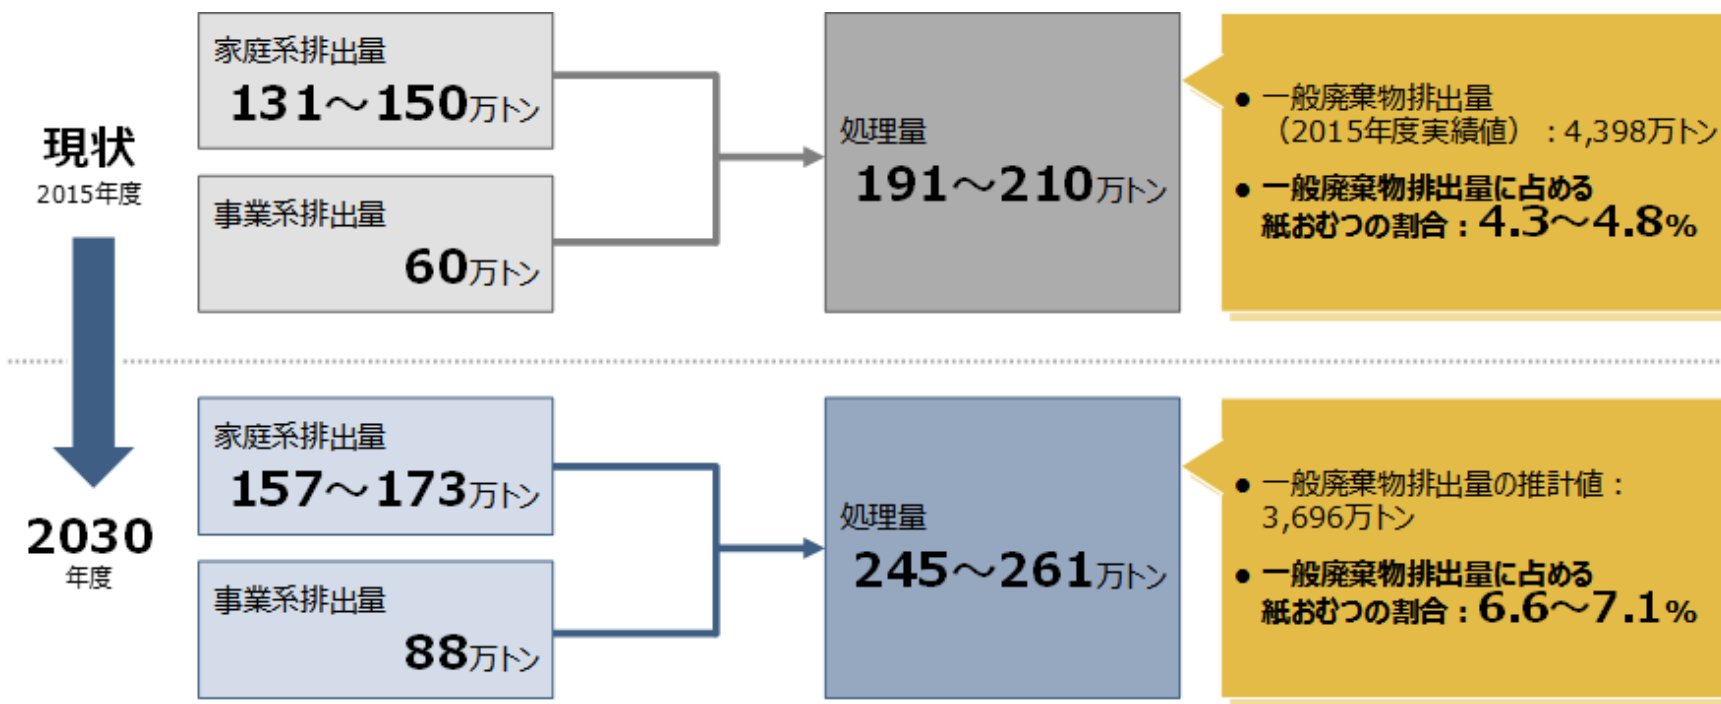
現状
2015年度

家庭系排出量
131～150万トン

事業系排出量
60万トン

処理量
191～210万トン

● 一般廃棄物排出量（2015年度実績値）：4,398万トン
● 一般廃棄物排出量に占める紙おむつの割合：4.3～4.8%

2030
年度

家庭系排出量
157～173万トン

事業系排出量
88万トン

処理量
245～261万トン

● 一般廃棄物排出量の推計値：3,696万トン
● 一般廃棄物排出量に占める紙おむつの割合：6.6～7.1%